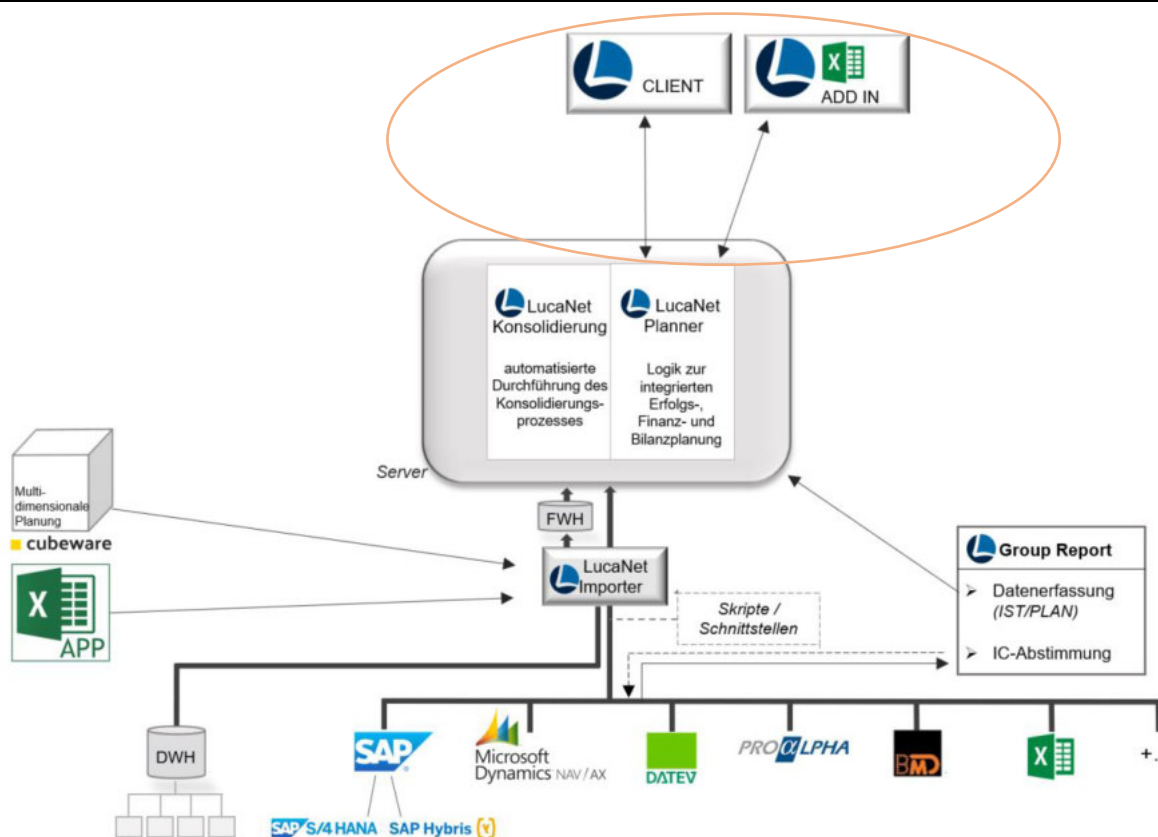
CLIENT

ADD IN

LucaNet Konsolidierung

automatisierte Durchführung des Konsolidierungsprozesses

LucaNet Planner

Logik zur integrierten Erfolgs-, Finanz- und Bilanzplanung

Server

Multidimensionale Planung

cubeware

APP

FWH

LucaNet Importer

Skripte / Schnittstellen

Group Report

➢ Datenerfassung (IST/PLAN)

➢ IC-Abstimmung

DWH

SAP

SAP S/4 HANA SAP Hybris

Microsoft Dynamics NAV / AX

DATEV

PROALPHA

BMD

+..